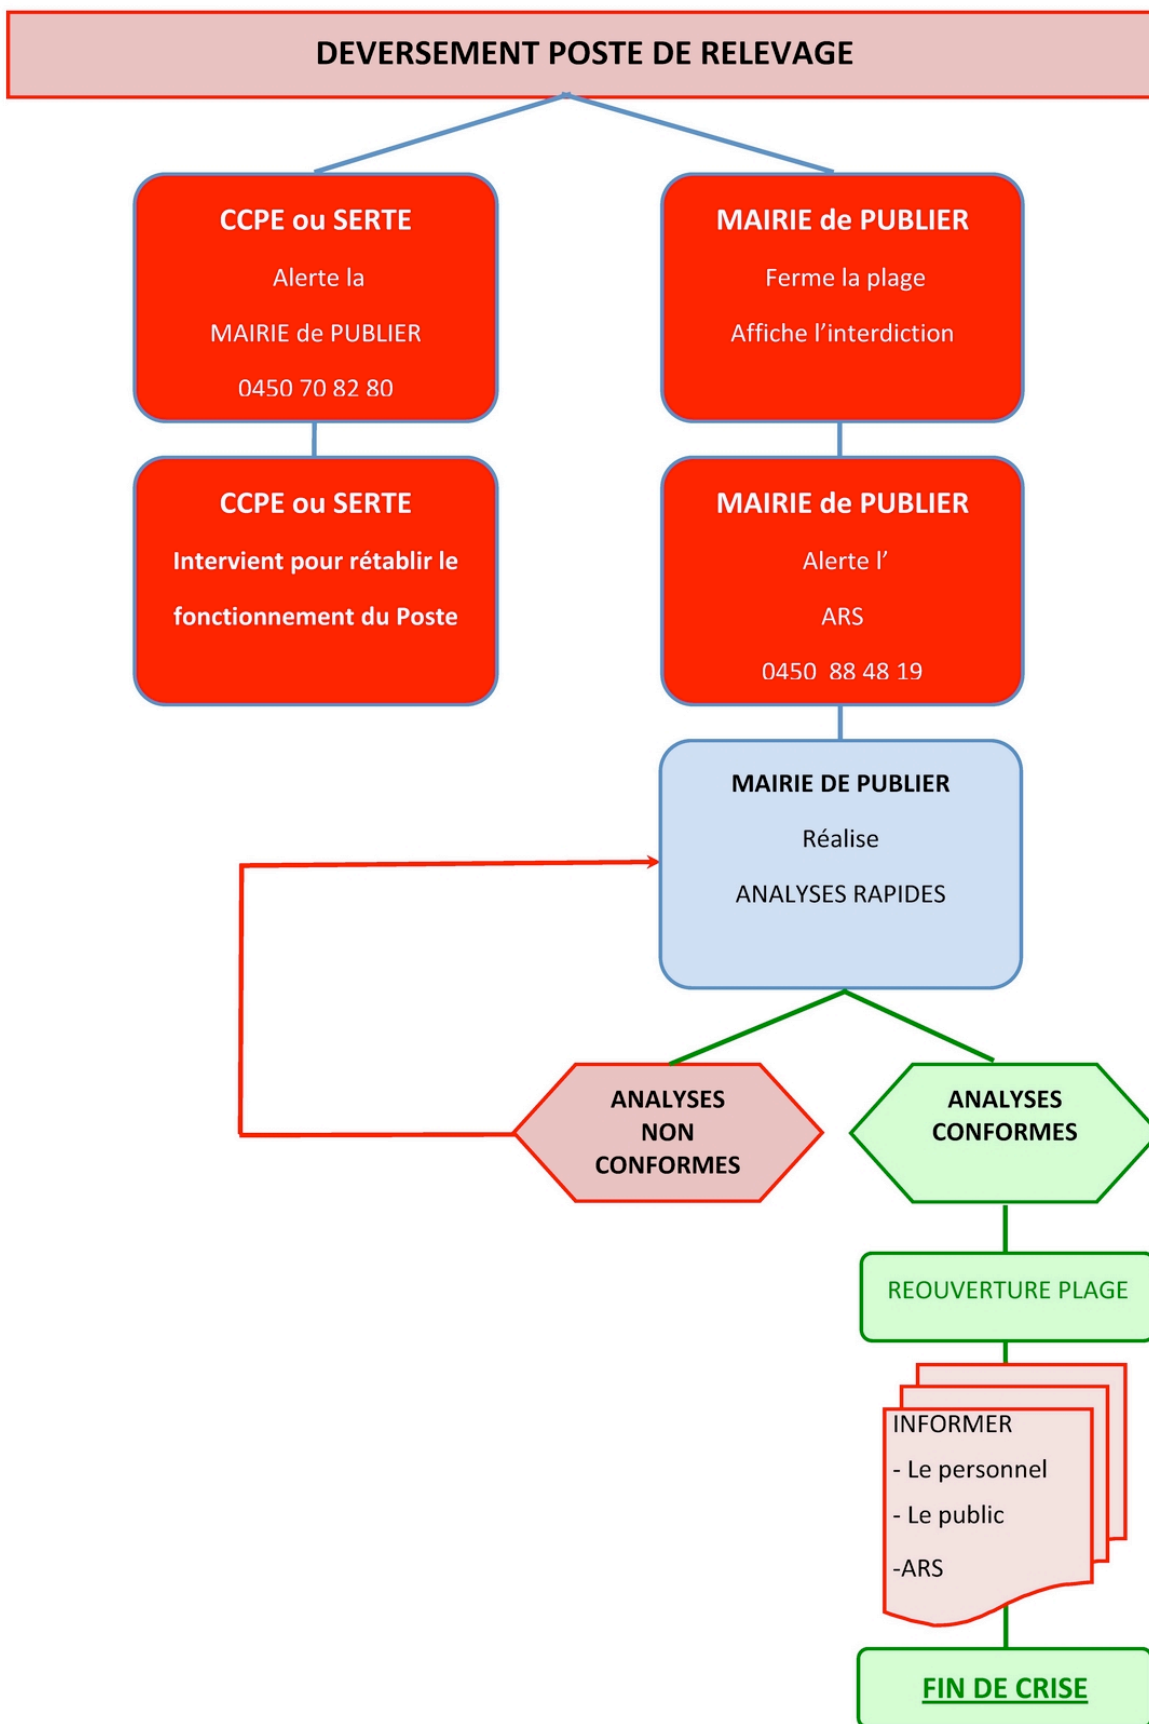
DEVERSEMENT POSTE DE RELEVAGE

CCPE ou SERTE

Alerte la

MAIRIE de PUBLIER

0450 70 82 80

MAIRIE de PUBLIER

Ferme la plage

Affiche l'interdiction

CCPE ou SERTE

Intervient pour rétablir le fonctionnement du Poste

MAIRIE de PUBLIER

Alerte l'

ARS

0450 88 48 19

MAIRIE DE PUBLIER

Réalise

ANALYSES RAPIDES

ANALYSES NON CONFORMES

ANALYSES CONFORMES

REOUVERTURE PLAGE

INFORMER
- Le personnel
- Le public
-ARS

FIN DE CRISE